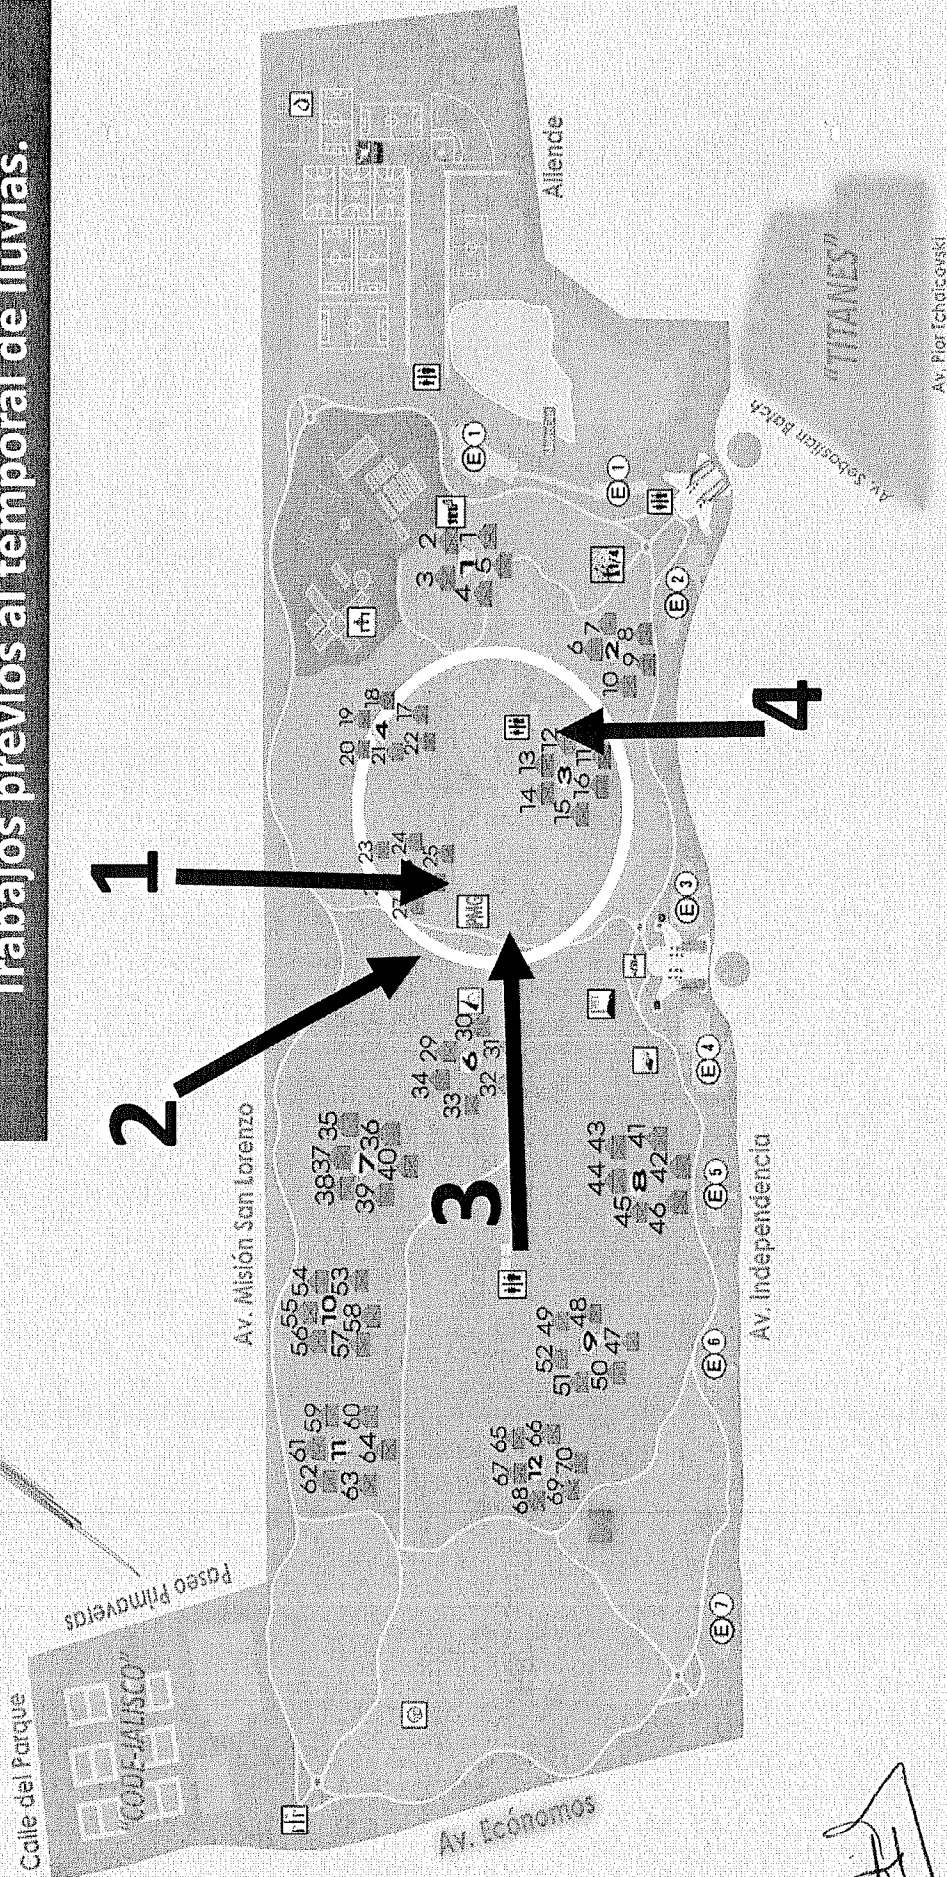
Trabajos previos al temporal de lluvias.

Calle del Parque
"CODE-JALISCO"
Paseo Primaveras
Av. Misión San Lorenzo
Av. Independencia
Av. Económos
Allende
Av. Sebastián Bach
"TITANES"
Av. Piotr Tchaicovski

1
2
3
4

E1 E1 E2 E3 E4 E5 E6 E7

1 2 3 4 5 6 7 8 9 10 11 12 13 14 15 16 17 18 19 20 21 22 23 24 25 26 27 29 30 31 32 33 34 35 36 37 38 39 40 41 42 43 44 45 46 47 48 49 50 51 52 53 54 55 56 57 58 59 60 61 62 63 64 65 66 67 68 69 70

1 2 3 4 5 6 7 8 9 10 11 12